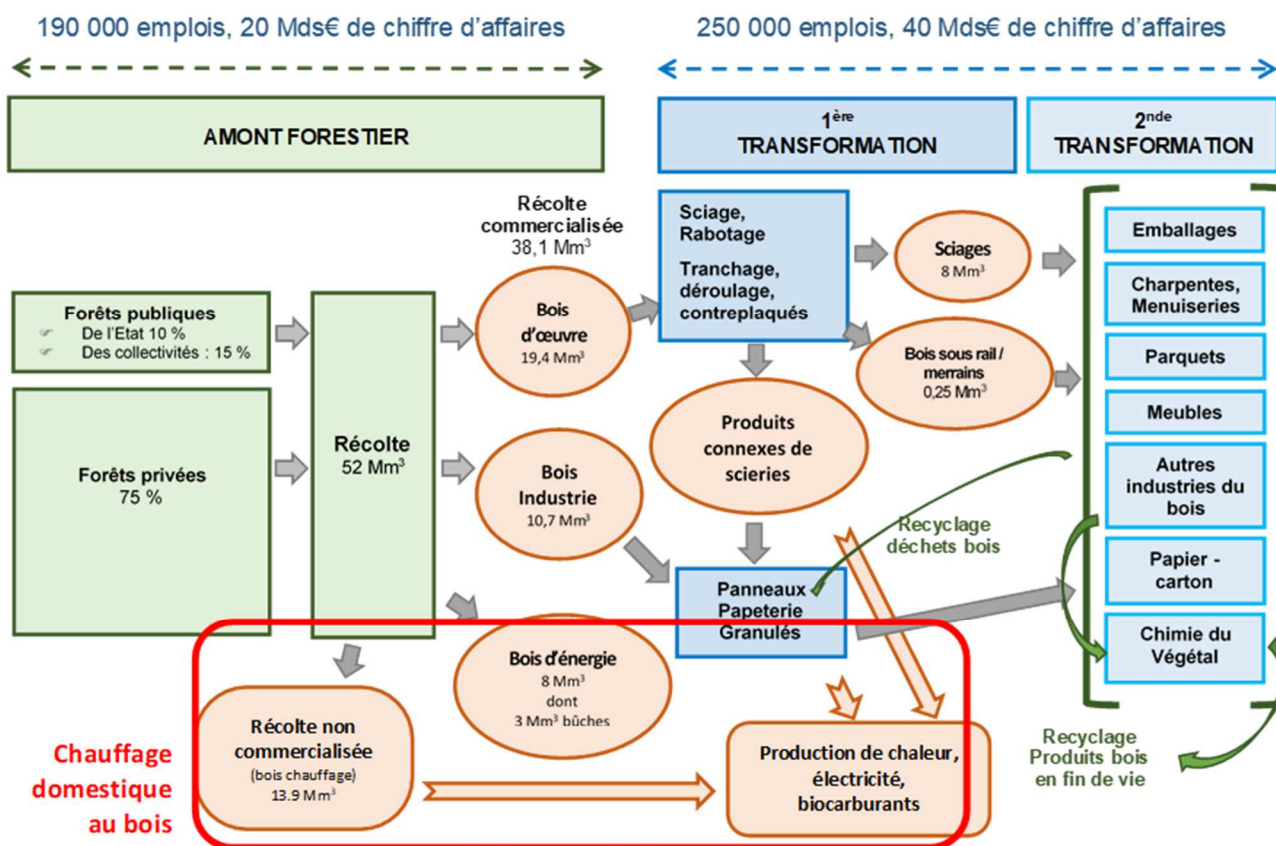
190 000 emplois, 20 Mds€ de chiffre d'affaires

250 000 emplois, 40 Mds€ de chiffre d'affaires

AMONT FORESTIER

1ère TRANSFORMATION

2nde TRANSFORMATION

Forêts publiques
De l'Etat 10 %
Des collectivités : 15 %

Forêts privées
75 %

Récolte
52 Mm$^3$

Récolte commercialisée
38,1 Mm$^3$

Bois d'œuvre
19,4 Mm$^3$

Bois Industrie
10,7 Mm$^3$

Bois d'énergie
8 Mm$^3$
dont
3 Mm$^3$ bûches

Récolte non commercialisée
(bois chauffage)
13.9 Mm$^3$

Sciage, Rabotage

Tranchage, déroulage, contreplaqués

Sciages
8 Mm$^3$

Bois sous rail / merrains
0,25 Mm$^3$

Produits connexes de scieries

Panneaux
Papeterie
Granulés

Recyclage déchets bois

Production de chaleur, électricité, biocarburants

Emballages

Charpentes, Menuiseries

Parquets

Meubles

Autres industries du bois

Papier - carton

Chimie du Végétal

Recyclage Produits bois en fin de vie

Chauffage domestique au bois